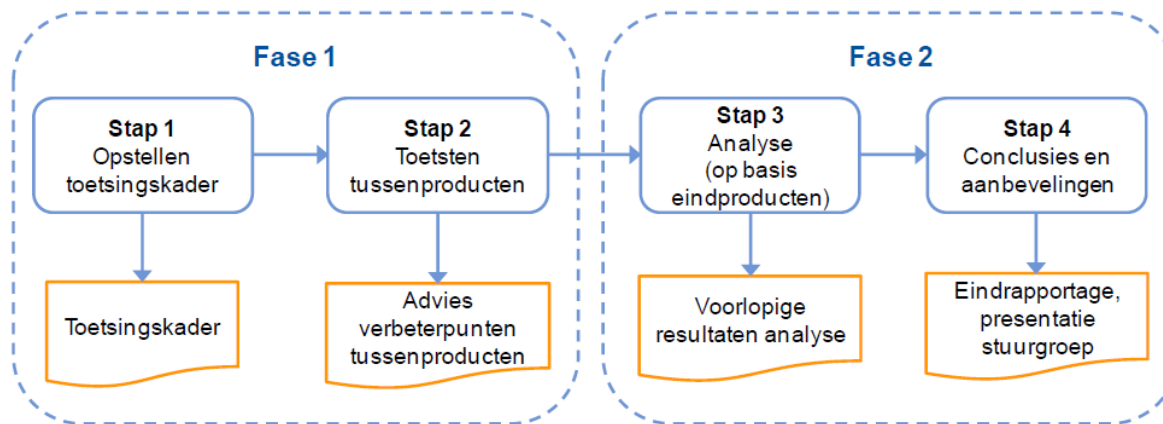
Fase 1

Stap 1
Opstellen toetsingskader

Toetsingskader

Stap 2
Toetsten tussenproducten

Advies verbeterpunten tussenproducten

Fase 2

Stap 3
Analyse (op basis eindproducten)

Voorlopige resultaten analyse

Stap 4
Conclusies en aanbevelingen

Eindrapportage, presentatie stuurgroep